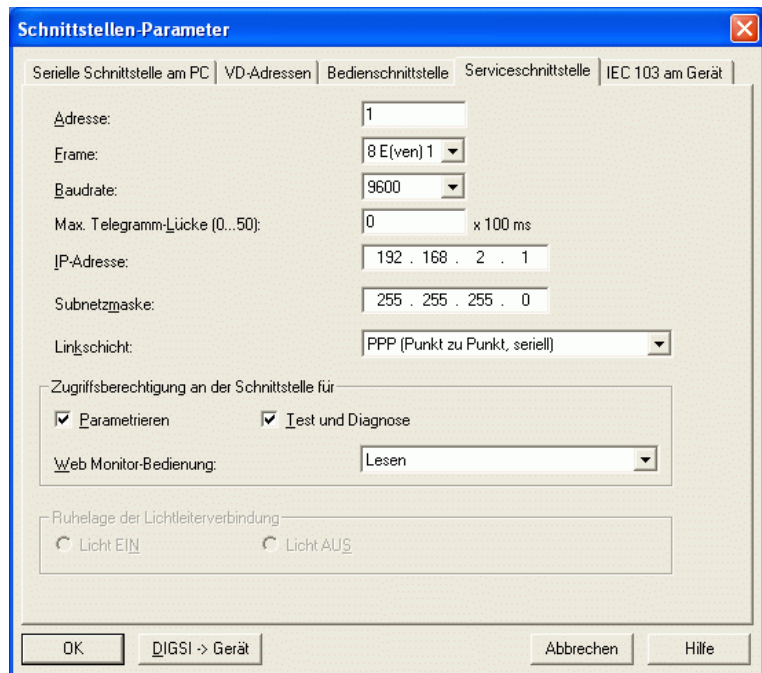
Schnittstellen-Parameter

Serielle Schnittstelle am PC | VD-Adressen | Bedienschnittstelle | Serviceschnittstelle | IEC 103 am Gerät

Adresse: 1

Frame: 8 E(ven) 1

Baudrate: 9600

Max. Telegramm-Lücke (0...50): 0 x 100 ms

IP-Adresse: 192 . 168 . 2 . 1

Subnetzmaske: 255 . 255 . 255 . 0

Linkschicht: PPP (Punkt zu Punkt, seriell)

Zugriffsberechtigung an der Schnittstelle für

Parametrieren

Test und Diagnose

Web Monitor-Bedienung: Lesen

Ruhelage der Lichtleiterverbindung

Licht EIN

Licht AUS

OK

DIGSI -> Gerät

Abbrechen

Hilfe